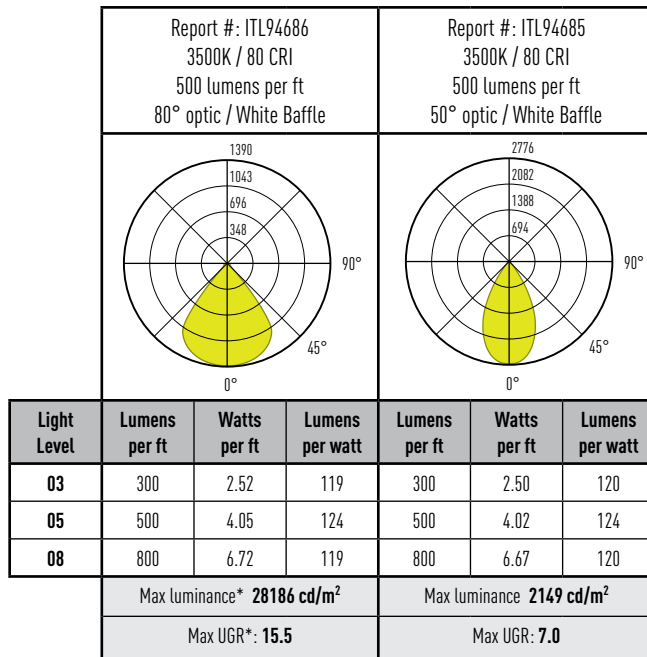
|  | Report #: ITL94686<br>3500K / 80 CRI<br>500 lumens per ft<br>80° optic / White Baffle | | | Report #: ITL94685<br>3500K / 80 CRI<br>500 lumens per ft<br>50° optic / White Baffle | | |
|---|---|---|---|---|---|---|
|  | 1390<br>1043<br>696<br>348<br>90°<br>45°<br>0° | | | 2776<br>2082<br>1388<br>694<br>90°<br>45°<br>0° | | |
| **Light Level** | **Lumens per ft** | **Watts per ft** | **Lumens per watt** | **Lumens per ft** | **Watts per ft** | **Lumens per watt** |
| **03** | 300 | 2.52 | 119 | 300 | 2.50 | 120 |
| **05** | 500 | 4.05 | 124 | 500 | 4.02 | 124 |
| **08** | 800 | 6.72 | 119 | 800 | 6.67 | 120 |
|  | Max luminance* **28186 cd/m$^2$** | | | Max luminance **2149 cd/m$^2$** | | |
|  | Max UGR*: **15.5** | | | Max UGR: **7.0** | | |